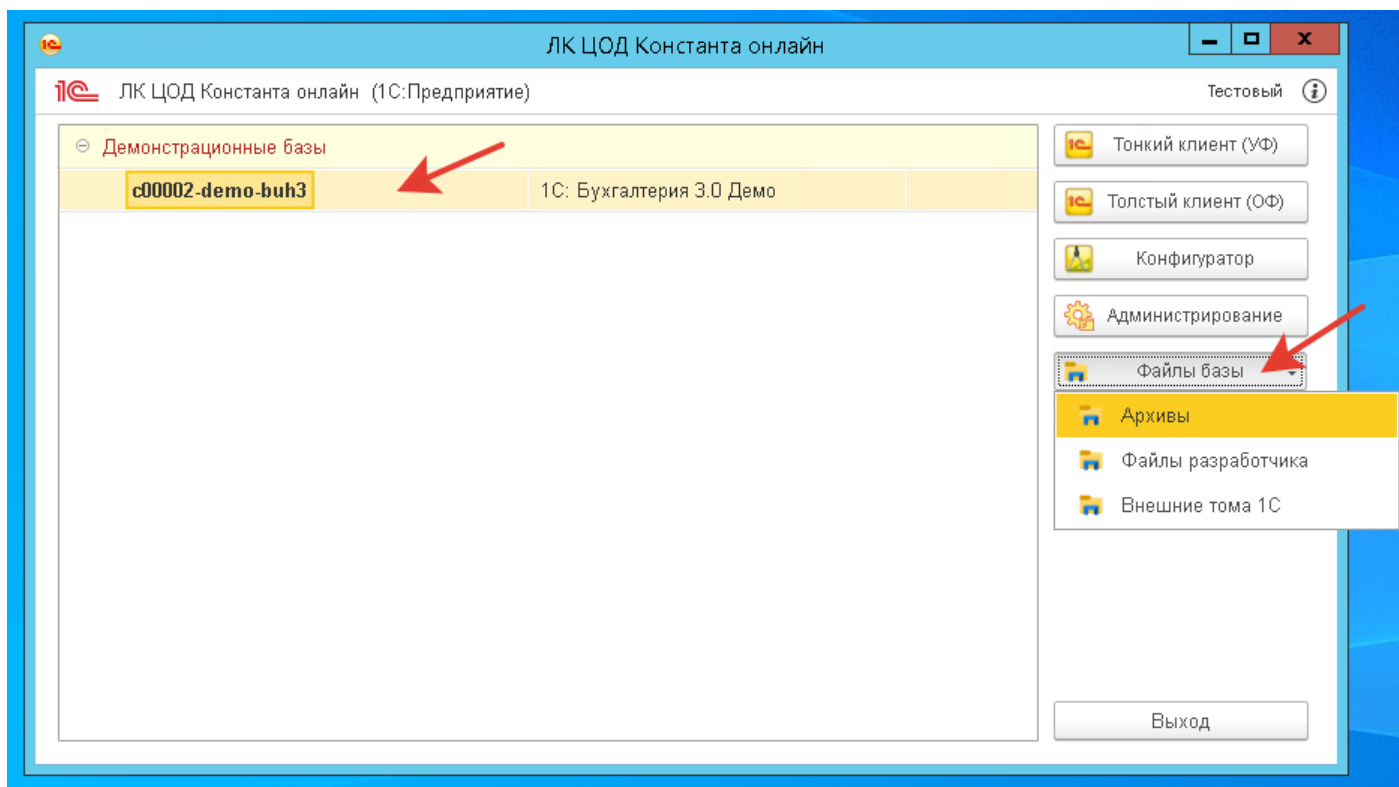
1С ЛК ЦОД Константа онлайн

1С ЛК ЦОД Константа онлайн (1С:Предприятие)

Тестовый

Демонстрационные базы

| c00002-demo-buh3 | 1С: Бухгалтерия 3.0 Демо |
|---|---|

Тонкий клиент (УФ)

Толстый клиент (ОФ)

Конфигуратор

Администрирование

Файлы базы

Архивы

Файлы разработчика

Внешние тома 1С

Выход